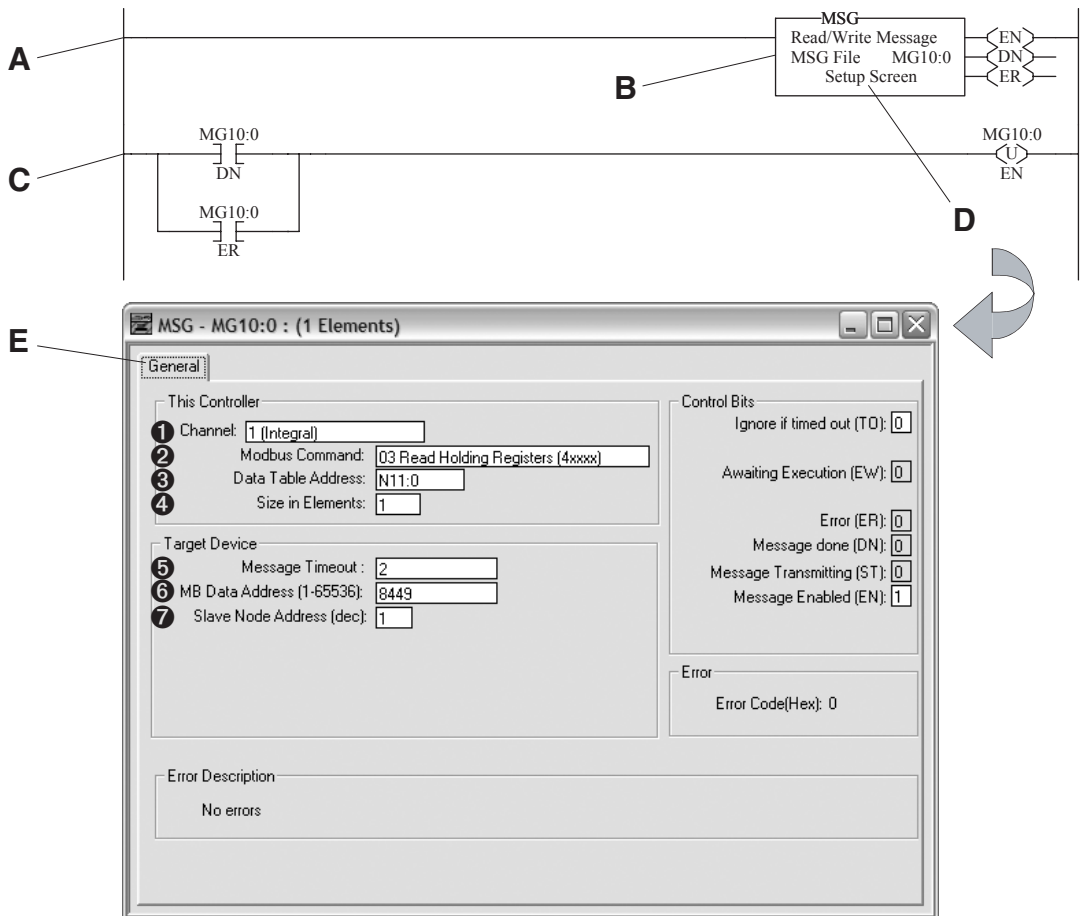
A

MSG
Read/Write Message
MSG File MG10:0
Setup Screen

EN
DN
ER

B

C

MG10:0
DN

MG10:0
ER

MG10:0
U
EN

D

E

MSG - MG10:0 : (1 Elements)

General

This Controller
1 Channel: 1 (Integral)
2 Modbus Command: 03 Read Holding Registers (4xxxx)
3 Data Table Address: N11:0
4 Size in Elements: 1

Target Device
5 Message Timeout : 2
6 MB Data Address (1-65536): 8449
7 Slave Node Address (dec): 1

Control Bits
Ignore if timed out (TO): 0
Awaiting Execution (EW): 0
Error (ER): 0
Message done (DN): 0
Message Transmitting (ST): 0
Message Enabled (EN): 1

Error
Error Code(Hex): 0

Error Description
No errors